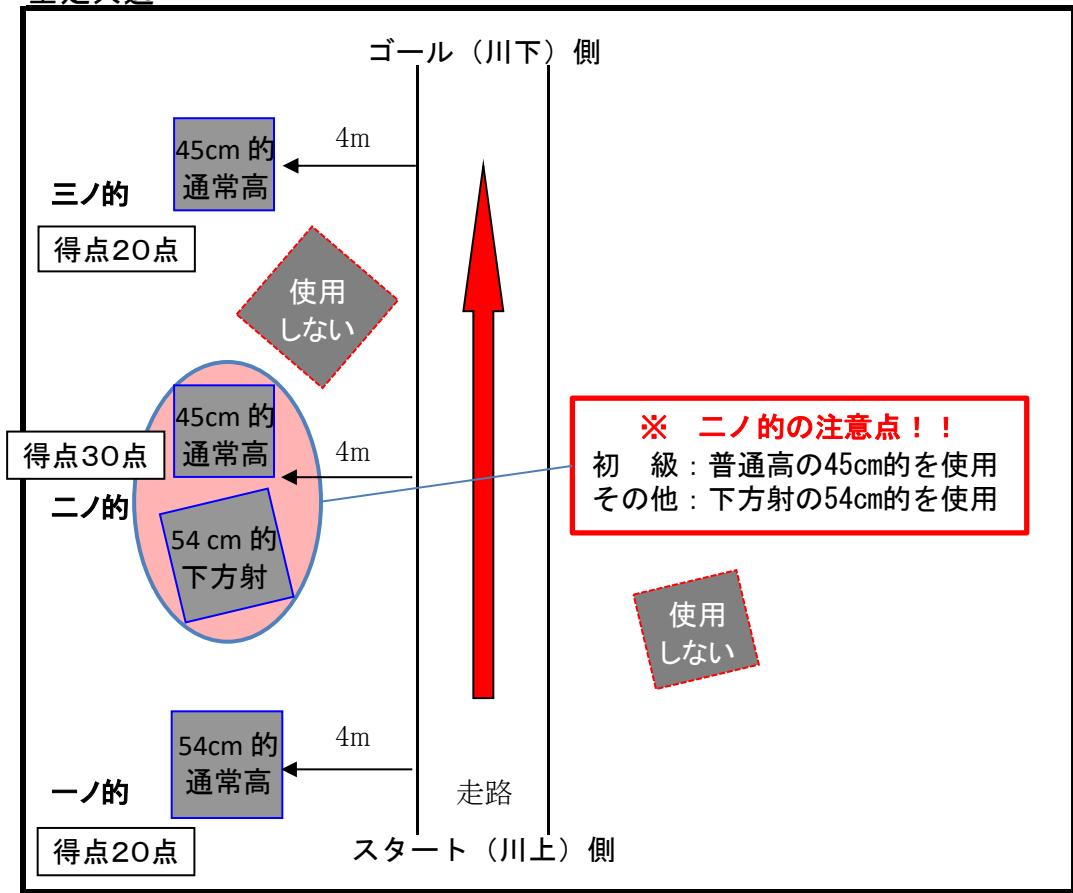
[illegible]

ゴール（川下）側

4m

45cm 的 通常高

三ノ的

得点20点

使用しない

45cm 的 通常高

得点30点

4m

二ノ的

54 cm 的 下方射

※　二ノ 的の注意点！！
初　級：普通高の45cm的を使用
その他：下方射の54cm的を使用

使用しない

54cm 的 通常高

4m

一ノ的

走路

得点20点

スタート（川上）側